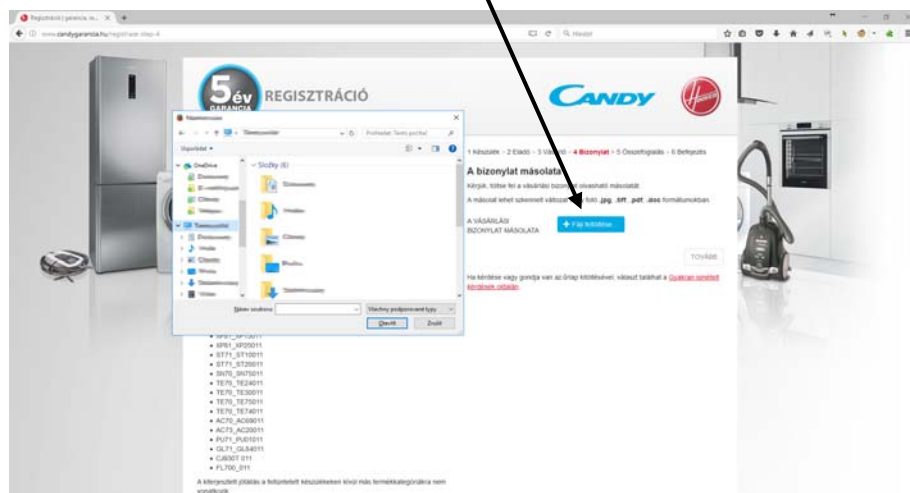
Regisztráció | garancia.hu

www.candygarancia.hu/registrace-step-4

Hledat

5év GARANCIA REGISZTRÁCIÓ

CANDY

Hoover

Složky (6)

Název souboru:

Všechny podporované typy

Otevřít

Zrušit

1 Készülék › 2 Eladó › 3 Vásárló › 4 Bizonylat › 5 Összefoglalás › 6 Befejezés

A bizonylat másolata

Kérjük, töltse fel a vásárlási bizonylat olvasható másolatát.

A másolat lehet szkennelt változat vagy fotó .jpg, .tiff, .pdf, .doc formátumokban.

A VÁSÁRLÁSI BIZONYLAT MÁSOLATA

+ Fájl kiválasztása

TOVÁBB

Ha kérdése vagy gondja van az űrlap kitöltésével, válaszát találhatja a Gyakran ismételt kérdések oldalán.

• XP61_XP25011
• ST71_ST10011
• ST71_ST25011
• SN70_SN75011
• TE70_TE24011
• TE70_TE30011
• TE70_TE70011
• TE70_TE74011
• AC70_AC69011
• AC73_AC20011
• PU71_PU01011
• GL71_GL64011
• CJ930T 011
• FL700_011

A kiterjesztett jótállás a feltüntetett készülékeken kívül más termékkategóriákra nem vonatkozik.